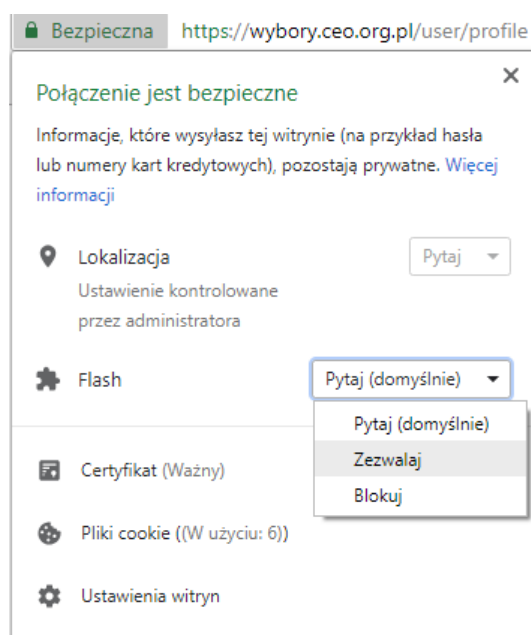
Bezpieczna https://wybory.ceo.org.pl/user/profile

×

Połączenie jest bezpieczne

Informacje, które wysyłasz tej witrynie (na przykład hasła lub numery kart kredytowych), pozostają prywatne. Więcej informacji

Lokalizacja
Ustawienie kontrolowane przez administratora

Pytaj

Flash

Pytaj (domyślnie)

Pytaj (domyślnie)
Zezwalaj
Blokuj

Certyfikat (Ważny)

Pliki cookie ((W użyciu: 6))

Ustawienia witryn